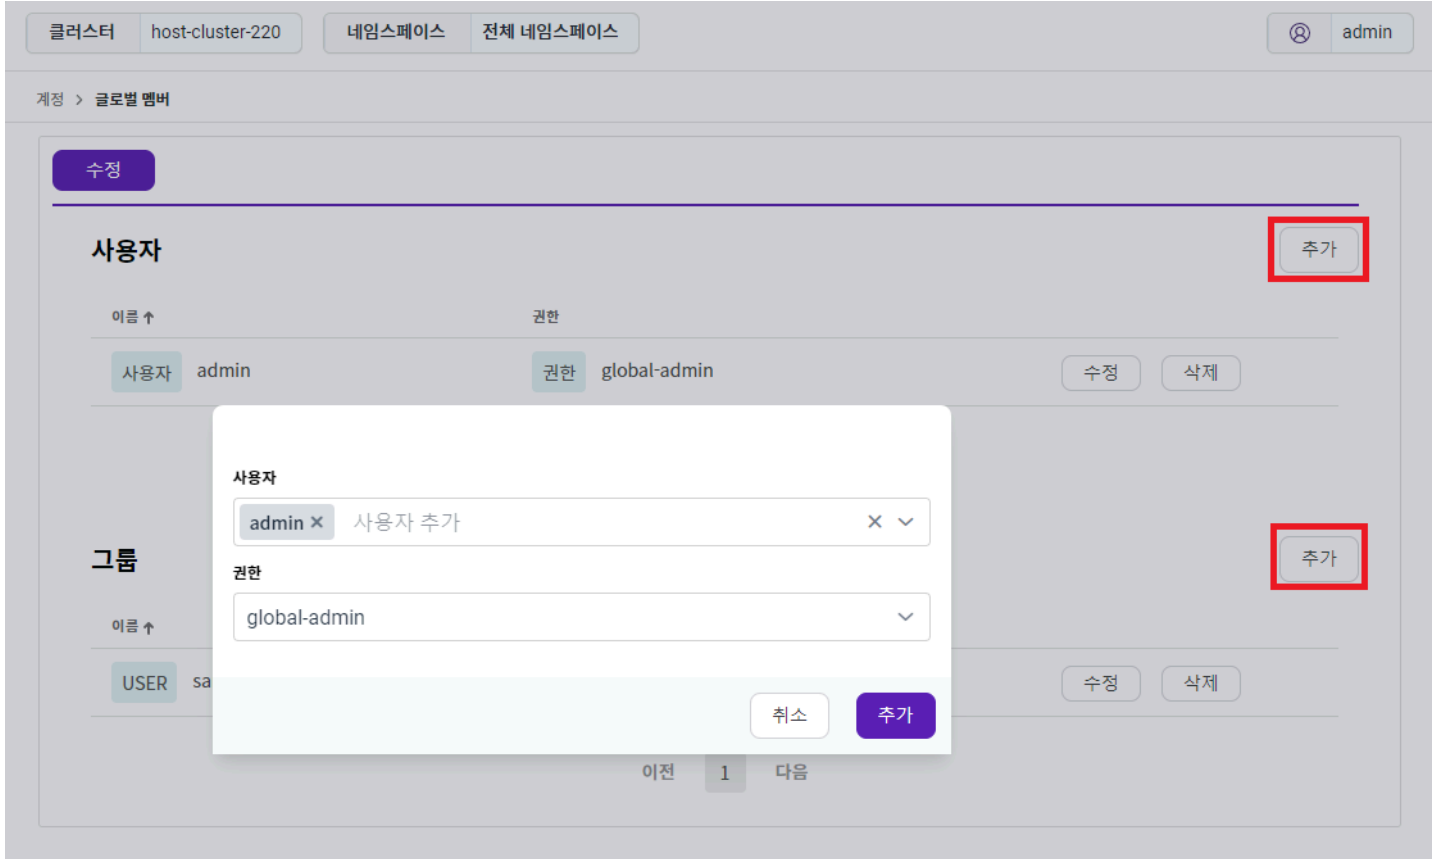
클러스터 host-cluster-220 네임스페이스 전체 네임스페이스 admin

계정 > 글로벌 멤버

수정

사용자

추가

이름 ↑ 권한

사용자 admin 권한 global-admin 수정 삭제

그룹

추가

이름 ↑

USER sa 수정 삭제

이전 1 다음

사용자

admin ✕ 사용자 추가

권한

global-admin

취소 추가